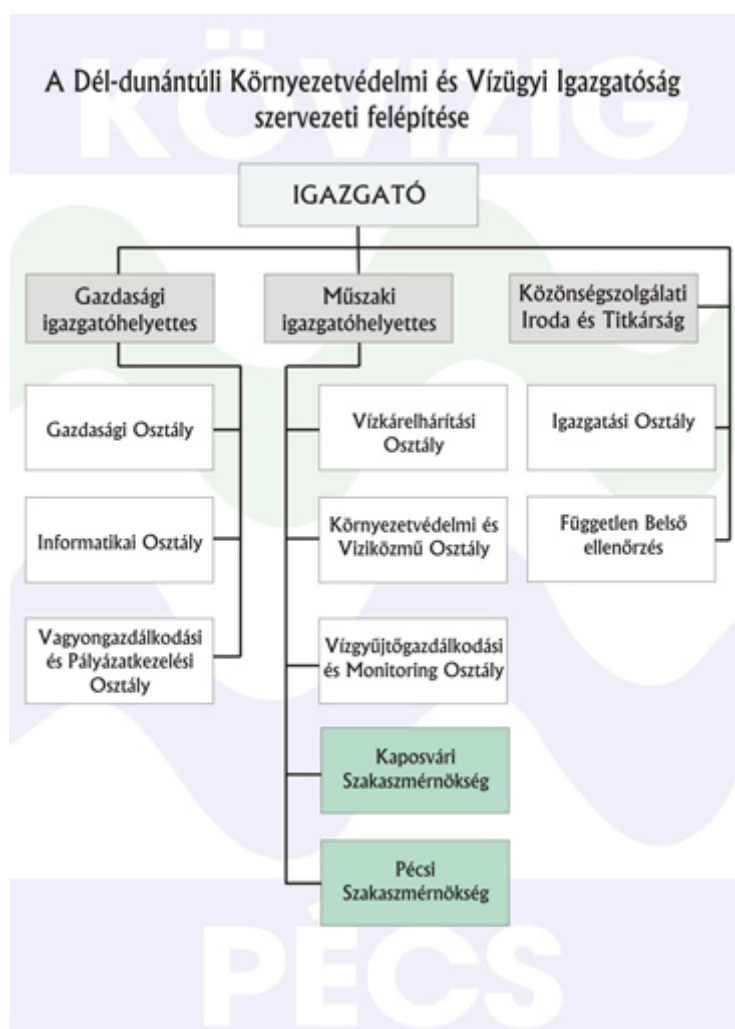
A Dél-dunántúli Környezetvédelmi és Vízügyi Igazgatóság szervezeti felépítése

KÖVIZIG

IGAZGATÓ

Gazdasági igazgatóhelyettes

Műszaki igazgatóhelyettes

Közönségszolgálati Iroda és Titkárság

Gazdasági Osztály

Informatikai Osztály

Vagyongazdálkodási és Pályázatkezelési Osztály

Vízkárelhárítási Osztály

Környezetvédelmi és Víziközmű Osztály

Vízgyűjtőgazdálkodási és Monitoring Osztály

Kaposvári Szakaszmérnökség

Pécsi Szakaszmérnökség

Igazgatási Osztály

Független Belső ellenőrzés

PÉCS